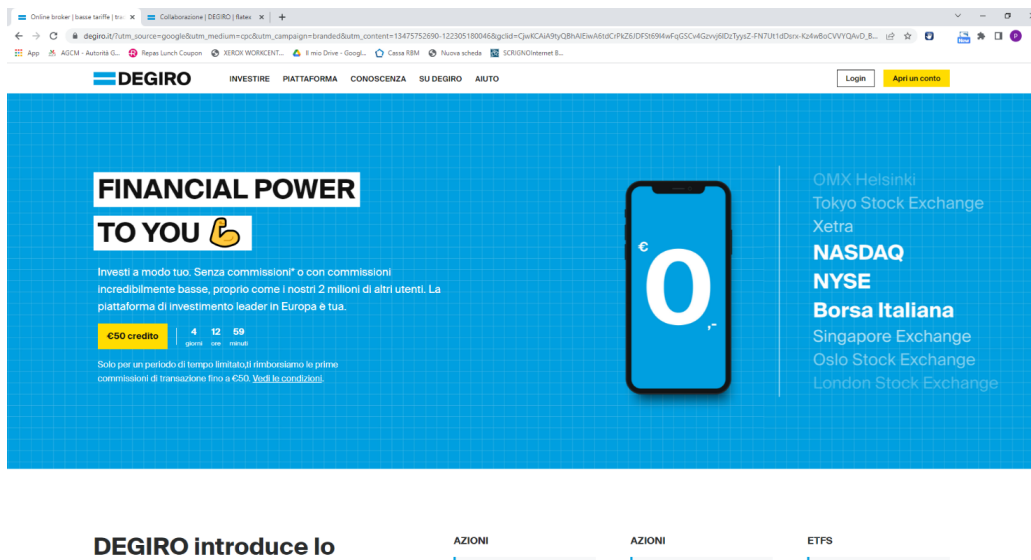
Online broker | basse tariffe | tra × Collaborazione | DEGIRO | Rates ×

degiro.it/?utm_source=google&utm_medium=cpc&utm_campaign=branded&utm_content=13475752690-122305180046&gclid=CjwKCAiA9tyQBhAIEiwA6tdCrPkZ6JDFSt69I4wFqGSCv4Gzvvj6IDzTyysZ-FN7Ut1dDsrx-Kz4w8oCVVYQAvD_B...

App AGCM - Autorità G... Repas Lunch Coupon XEROX WORKCENT... Il mio Drive - Googl... Cassa RBM Nuova scheda SCRIGNOInternet B...

DEGIRO INVESTIRE PIATTAFORMA CONOSCENZA SU DEGIRO AIUTO Login Apri un conto

FINANCIAL POWER TO YOU

Investi a modo tuo. Senza commissioni* o con commissioni incredibilmente basse, proprio come i nostri 2 milioni di altri utenti. La piattaforma di investimento leader in Europa è tua.

€50 credito 4 giorni 12 ore 59 minuti

Solo per un periodo di tempo limitato,ti rimborsiamo le prime commissioni di transazione fino a €50. Vedi le condizioni.

€ 0,-

OMX Helsinki
Tokyo Stock Exchange
Xetra
NASDAQ
NYSE
Borsa Italiana
Singapore Exchange
Oslo Stock Exchange
London Stock Exchange

DEGIRO introduce lo

AZIONI AZIONI ETFS